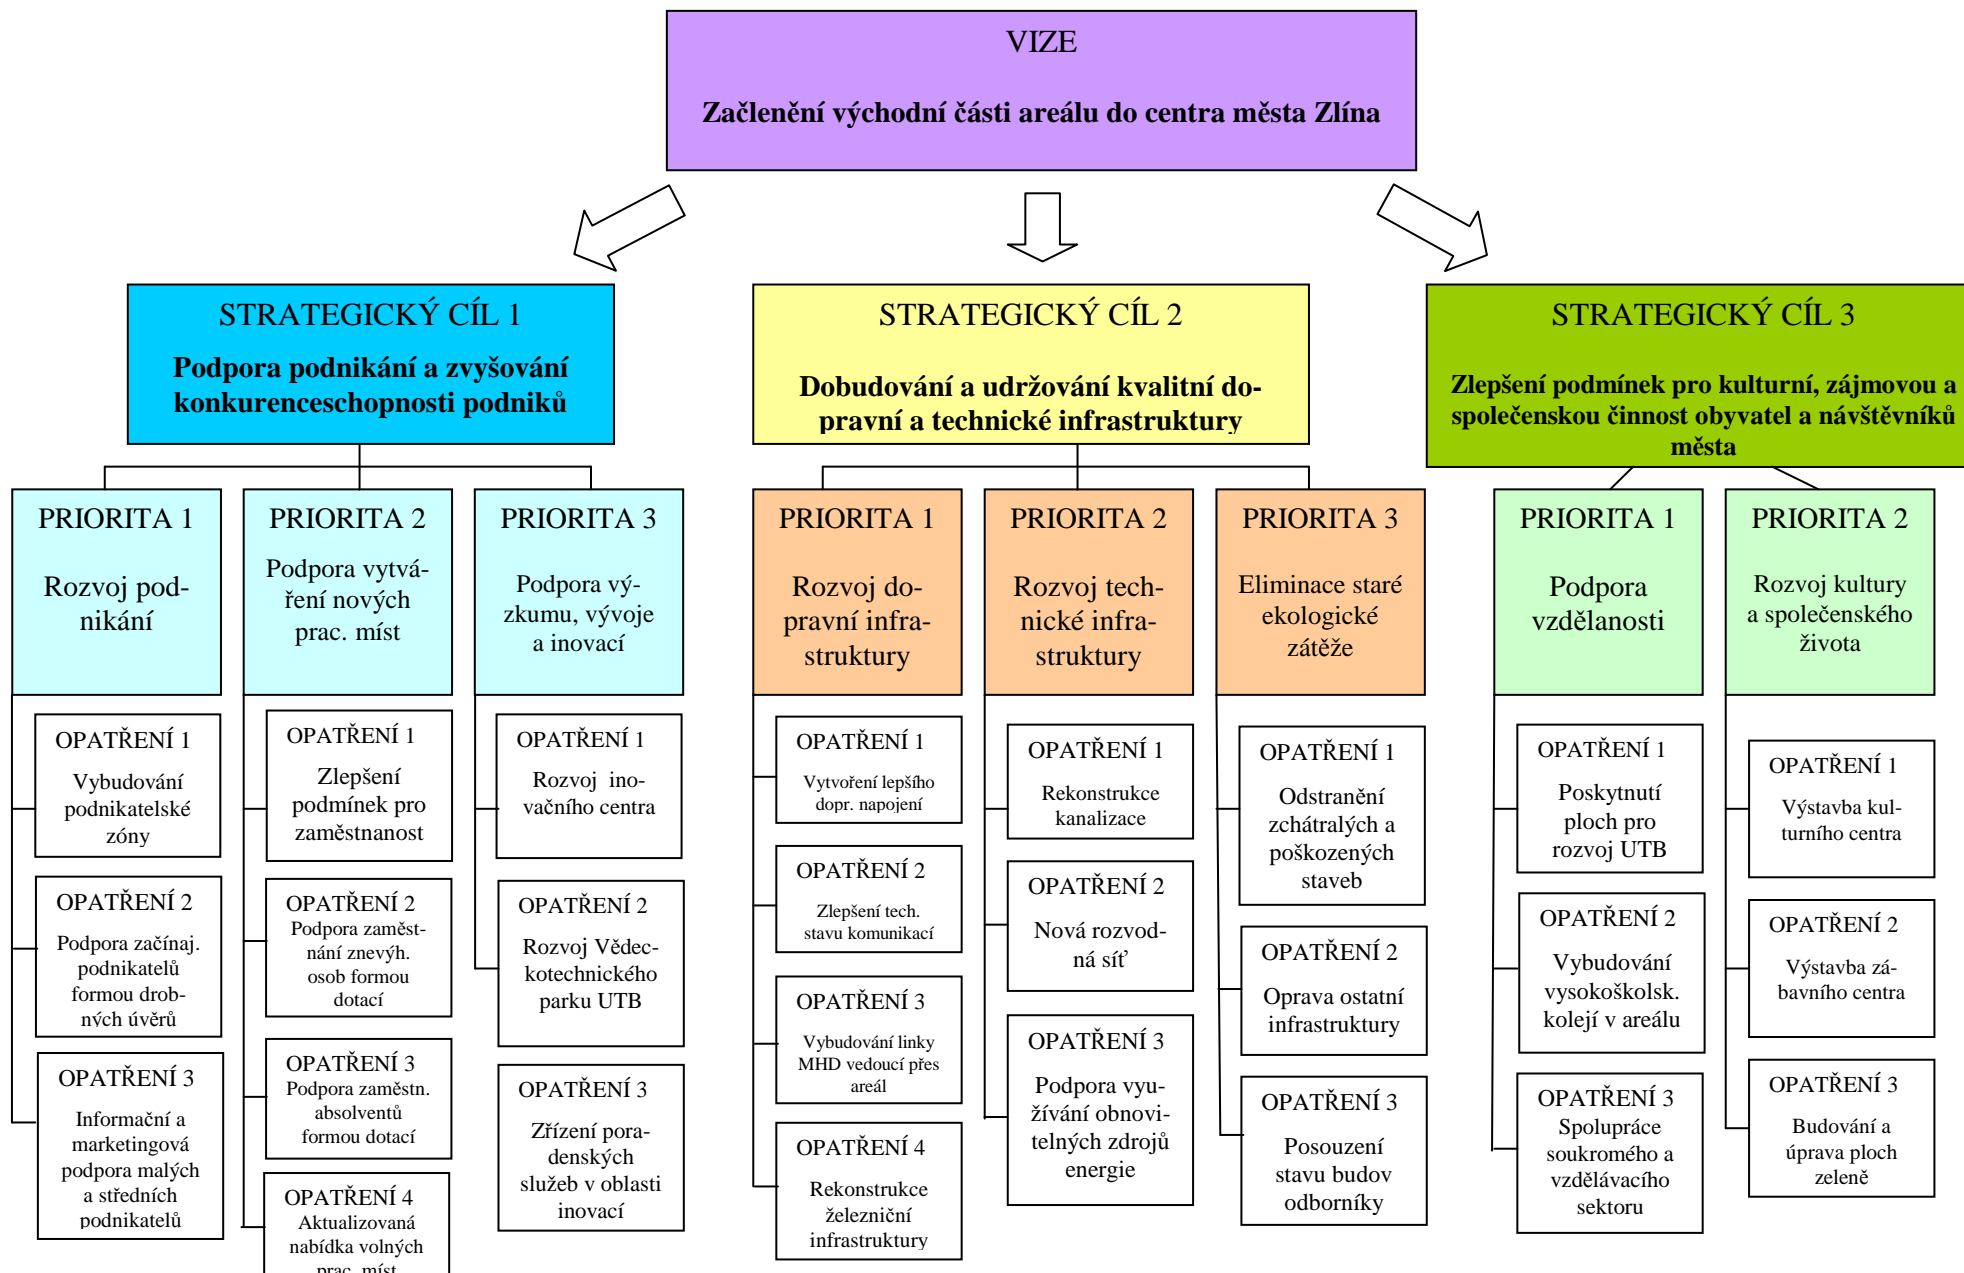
VIZE

Začlenění východní části areálu do centra města Zlína

STRATEGICKÝ CÍL 1

Podpora podnikání a zvyšování konkurenceschopnosti podniků

PRIORITA 1

Rozvoj podnikání

OPATŘENÍ 1

Vybudování podnikatelské zóny

OPATŘENÍ 2

Podpora začínaj. podnikatelů formou drobných úvěrů

OPATŘENÍ 3

Informační a marketingová podpora malých a středních podnikatelů

PRIORITA 2

Podpora vytváření nových prac. míst

OPATŘENÍ 1

Zlepšení podmínek pro zaměstnanost

OPATŘENÍ 2

Podpora zaměstnání znevýh. osob formou dotací

OPATŘENÍ 3

Podpora zaměstn. absolventů formou dotací

OPATŘENÍ 4

Aktualizovaná nabídka volných prac. míst

PRIORITA 3

Podpora výzkumu, vývoje a inovací

OPATŘENÍ 1

Rozvoj inovačního centra

OPATŘENÍ 2

Rozvoj Vědeckotechnického parku UTB

OPATŘENÍ 3

Zřízení poradenských služeb v oblasti inovací

STRATEGICKÝ CÍL 2

Dobudování a udržování kvalitní dopravní a technické infrastruktury

PRIORITA 1

Rozvoj dopravní infrastruktury

OPATŘENÍ 1

Vytvoření lepšího dopr. napojení

OPATŘENÍ 2

Zlepšení tech. stavu komunikací

OPATŘENÍ 3

Vybudování linky MHD vedoucí přes areál

OPATŘENÍ 4

Rekonstrukce železniční infrastruktury

PRIORITA 2

Rozvoj technické infrastruktury

OPATŘENÍ 1

Rekonstrukce kanalizace

OPATŘENÍ 2

Nová rozvodná síť

OPATŘENÍ 3

Podpora využívání obnovitelných zdrojů energie

PRIORITA 3

Eliminace staré ekologické zátěže

OPATŘENÍ 1

Odstranění zchátralých a poškozených staveb

OPATŘENÍ 2

Oprava ostatní infrastruktury

OPATŘENÍ 3

Posouzení stavu budov odborníky

STRATEGICKÝ CÍL 3

Zlepšení podmínek pro kulturní, zájmovou a společenskou činnost obyvatel a návštěvníků města

PRIORITA 1

Podpora vzdělanosti

OPATŘENÍ 1

Poskytnutí ploch pro rozvoj UTB

OPATŘENÍ 2

Vybudování vysokoškolsk. kolejí v areálu

OPATŘENÍ 3

Spolupráce soukromého a vzdělávacího sektoru

PRIORITA 2

Rozvoj kultury a společenského života

OPATŘENÍ 1

Výstavba kulturního centra

OPATŘENÍ 2

Výstavba zábavního centra

OPATŘENÍ 3

Budování a úprava ploch zeleně